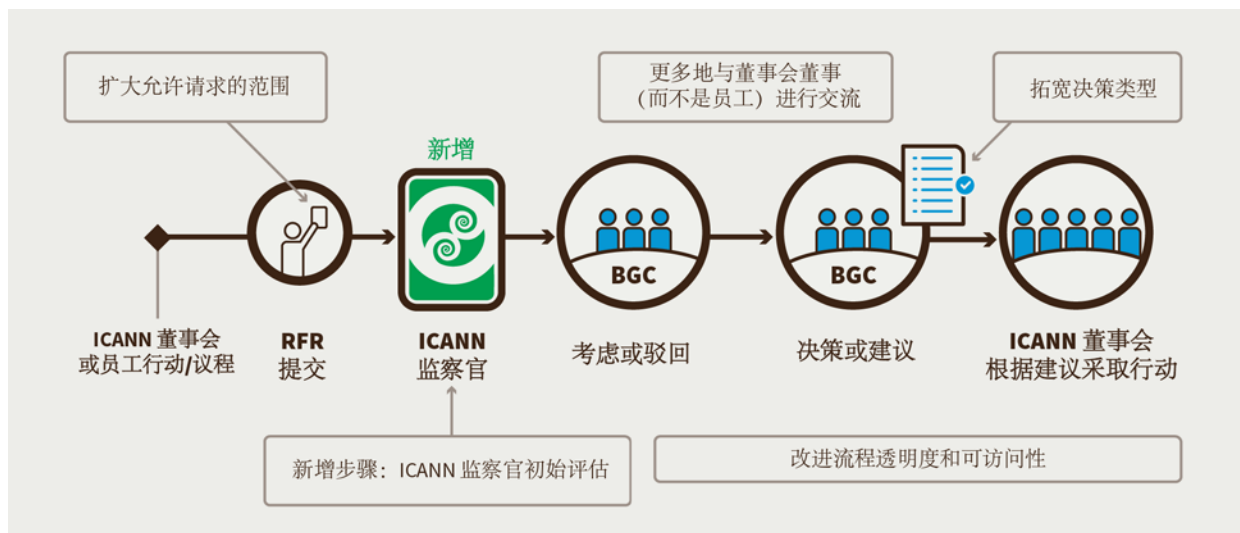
扩大允许请求的范围

更多地与董事会董事
（而不是员工）进行交流

拓宽决策类型

新增

BGC

BGC

ICANN 董事会
或员工行动/议程

RFR
提交

ICANN
监察官

考虑或驳回

决策或建议

ICANN 董事会
根据建议采取行动

新增步骤：ICANN 监察官初始评估

改进流程透明度和可访问性